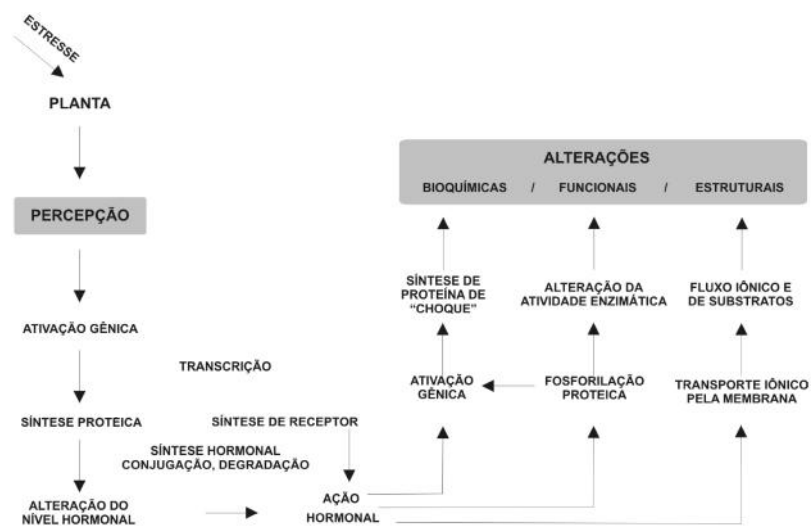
ESTRESSE

PLANTA

PERCEPÇÃO

ATIVAÇÃO GÊNICA

TRANSCRIÇÃO

SÍNTESE PROTEICA

SÍNTESE DE RECEPTOR

SÍNTESE HORMONAL
CONJUGAÇÃO, DEGRADAÇÃO

ALTERAÇÃO DO NÍVEL HORMONAL

AÇÃO HORMONAL

ALTERAÇÕES
BIOQUÍMICAS / FUNCIONAIS / ESTRUTURAIS

SÍNTESE DE PROTEÍNA DE "CHOQUE"

ALTERAÇÃO DA ATIVIDADE ENZIMÁTICA

FLUXO IÔNICO E DE SUBSTRATOS

ATIVAÇÃO GÊNICA

FOSFORILAÇÃO PROTEICA

TRANSPORTE IÔNICO PELA MEMBRANA